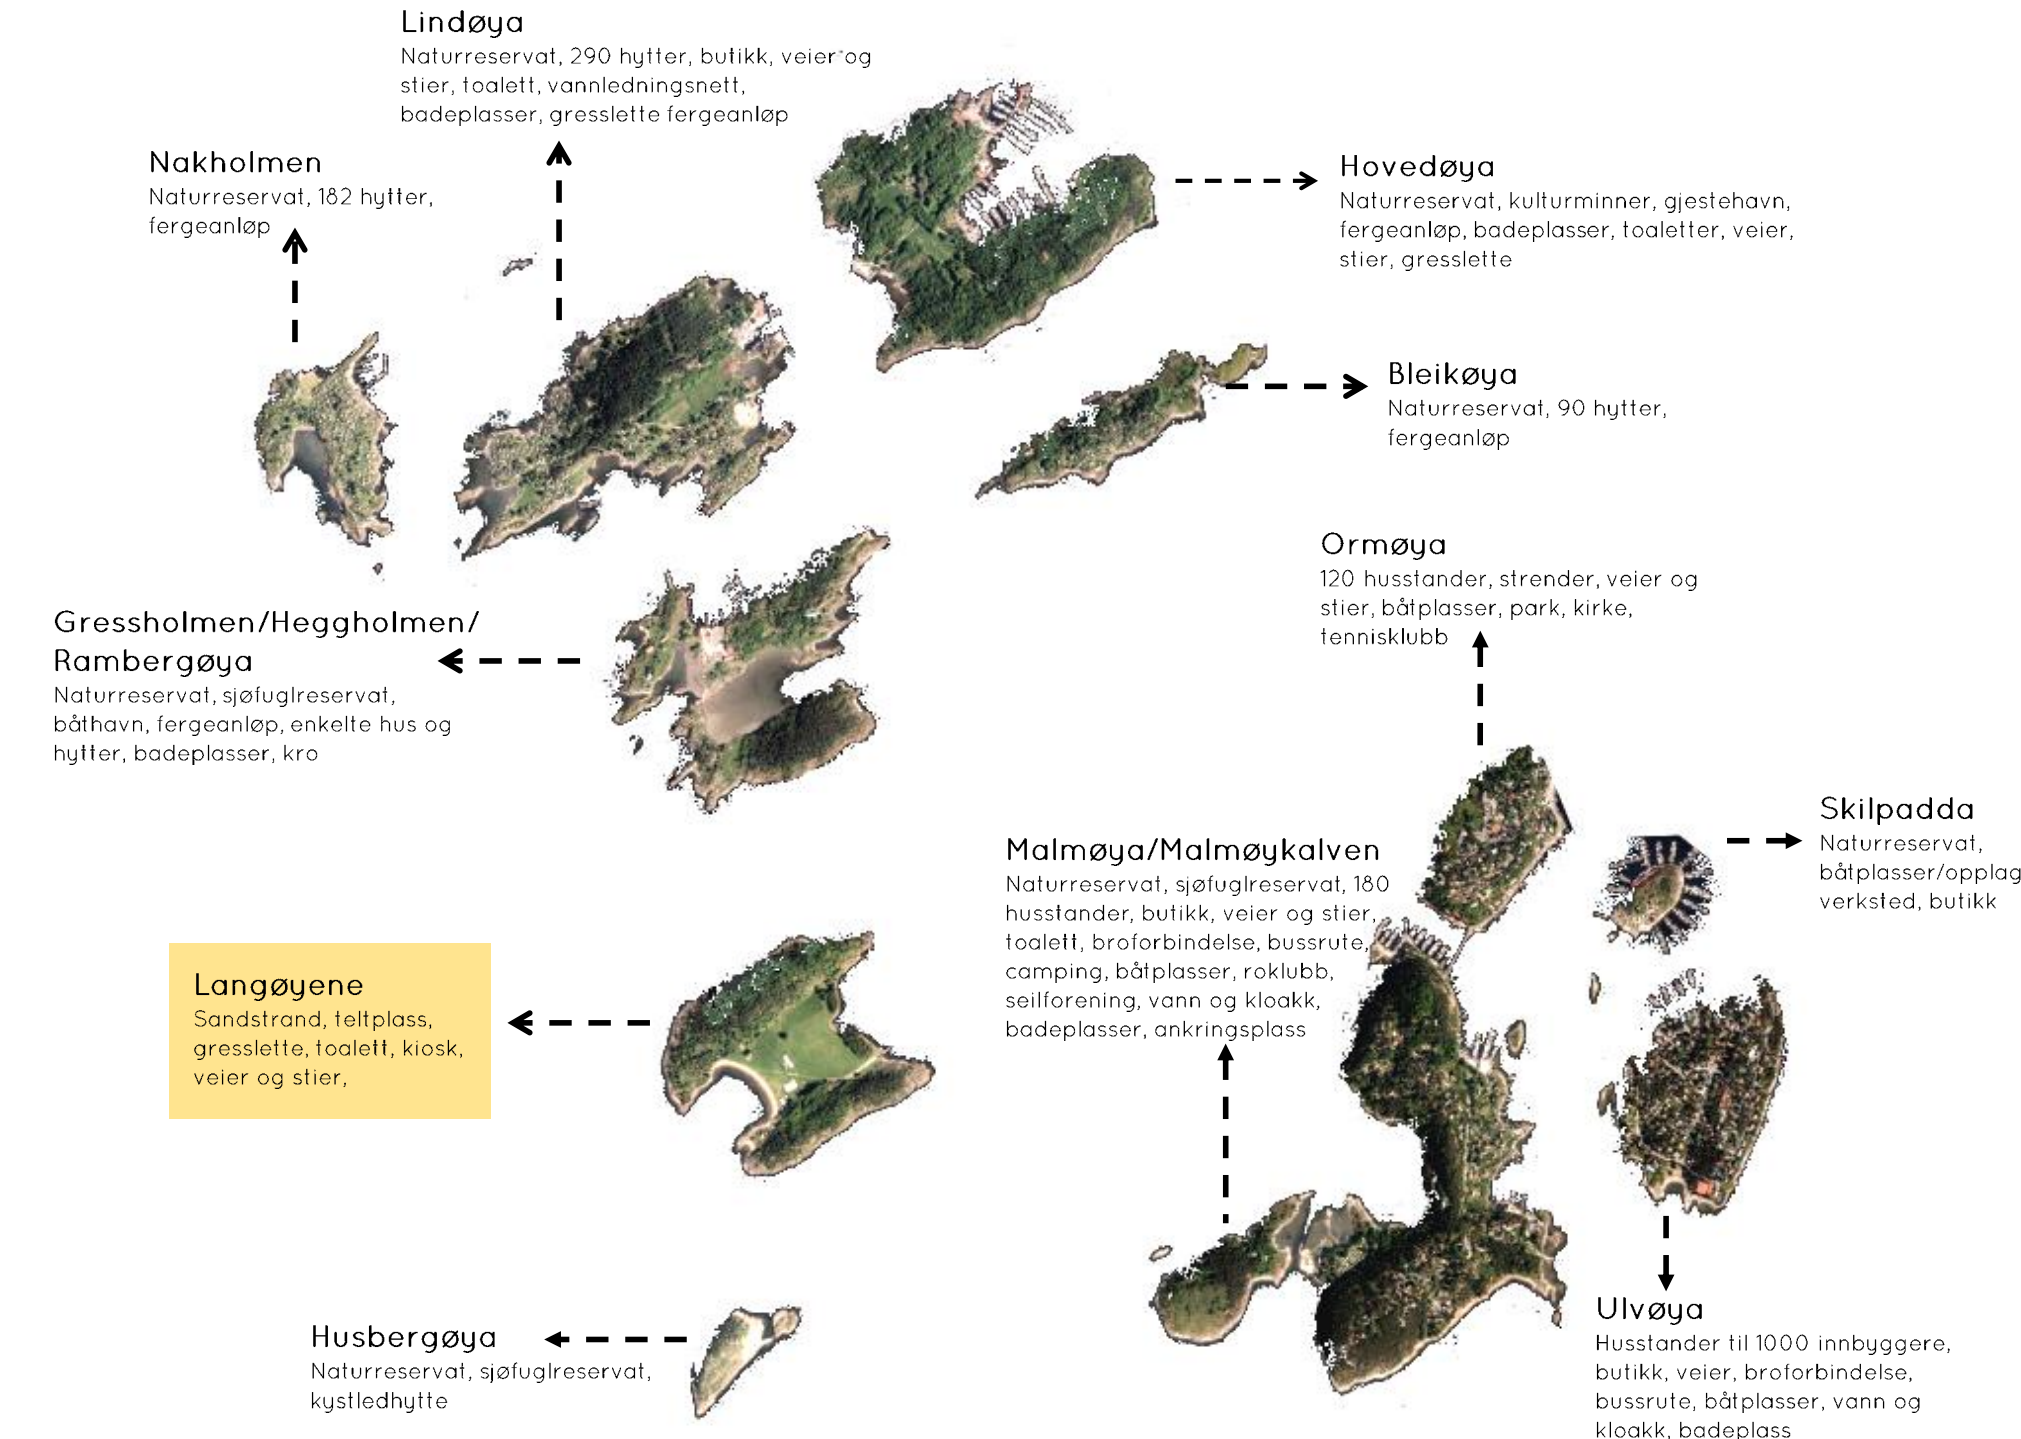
Lindøya
Naturreservat, 290 hytter, butikk, veier og stier, toalett, vannledningsnett, badeplasser, gresslette fergeanløp

Nakholmen
Naturreservat, 182 hytter, fergeanløp

Hovedøya
Naturreservat, kulturminner, gjestehavn, fergeanløp, badeplasser, toaletter, veier, stier, gresslette

Bleikøya
Naturreservat, 90 hytter, fergeanløp

Ormøya
120 husstander, strender, veier og stier, båtplasser, park, kirke, tennisklubb

Gressholmen/Heggholmen/
Rambergøya
Naturreservat, sjøfuglreservat, båthavn, fergeanløp, enkelte hus og hytter, badeplasser, kro

Skilpadda
Naturreservat, båtplasser/opplag verksted, butikk

Malmøya/Malmøykalven
Naturreservat, sjøfuglreservat, 180 husstander, butikk, veier og stier, toalett, broforbindelse, bussrute, camping, båtplasser, roklubb, seilforening, vann og kloakk, badeplasser, ankringsplass

Langøyene
Sandstrand, teltplass, gresslette, toalett, kiosk, veier og stier,

Husbergøya
Naturreservat, sjøfuglreservat, kystledhytte

Ulvøya
Husstander til 1000 innbyggere, butikk, veier, broforbindelse, bussrute, båtplasser, vann og kloakk, badeplass